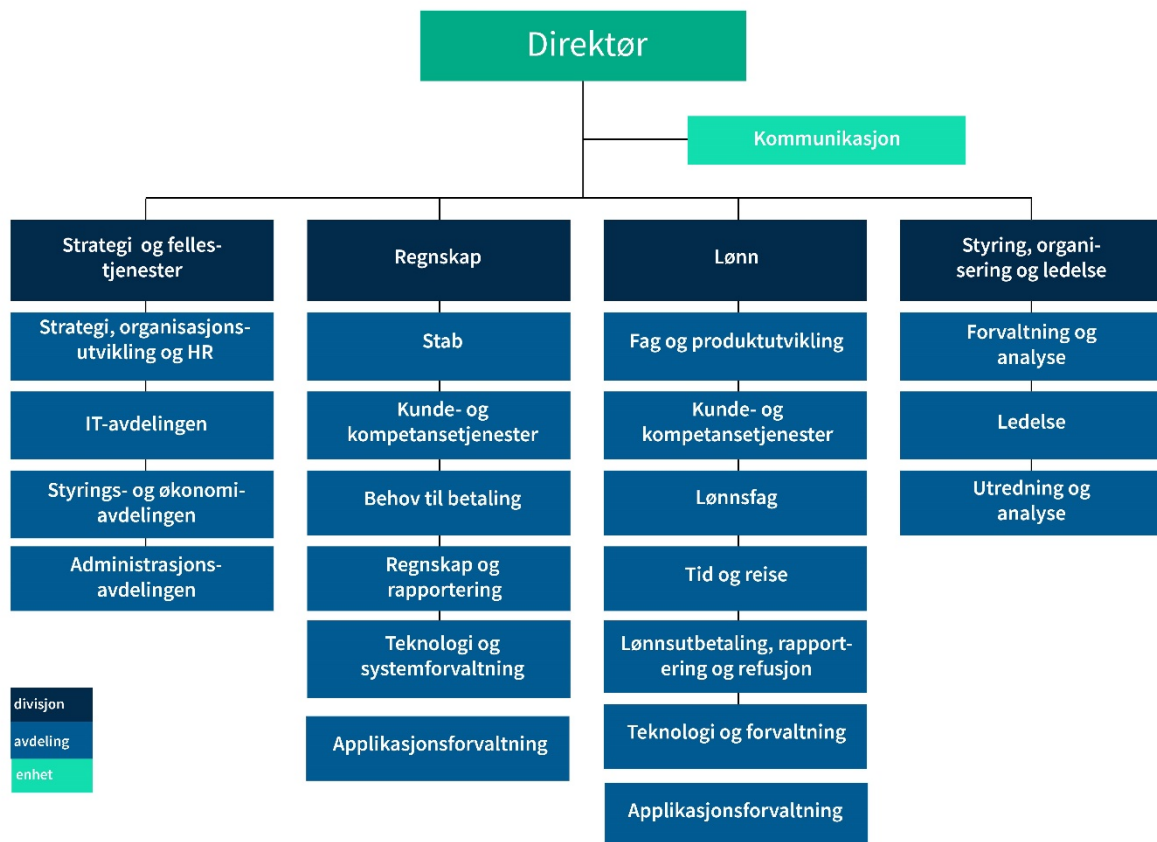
Direktør

Kommunikasjon

Strategi og felles-tjenester

Strategi, organisasjons-utvikling og HR

IT-avdelingen

Styrings- og økonomi-avdelingen

Administrasjons-avdelingen

Regnskap

Stab

Kunde- og kompetansetjenester

Behov til betaling

Regnskap og rapportering

Teknologi og systemforvaltning

Applikasjonsforvaltning

Lønn

Fag og produktutvikling

Kunde- og kompetansetjenester

Lønnsfag

Tid og reise

Lønnsutbetaling, rapport-ering og refusjon

Teknologi og forvaltning

Applikasjonsforvaltning

Styring, organi-sering og ledelse

Forvaltning og analyse

Ledelse

Utredning og analyse

divisjon
avdeling
enhet